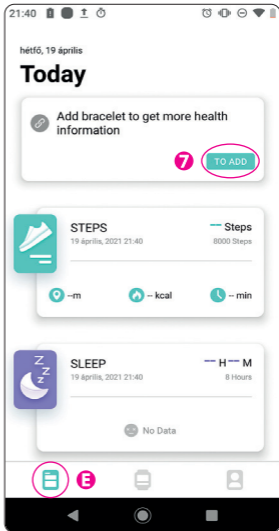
21:40

hétfő, 19 április

Today

Add bracelet to get more health information

7 TO ADD

STEPS
19 április, 2021 21:40

— Steps
8000 Steps

--m -- kcal -- min

SLEEP
19 április, 2021 21:40

— H — M
8 Hours

No Data

E